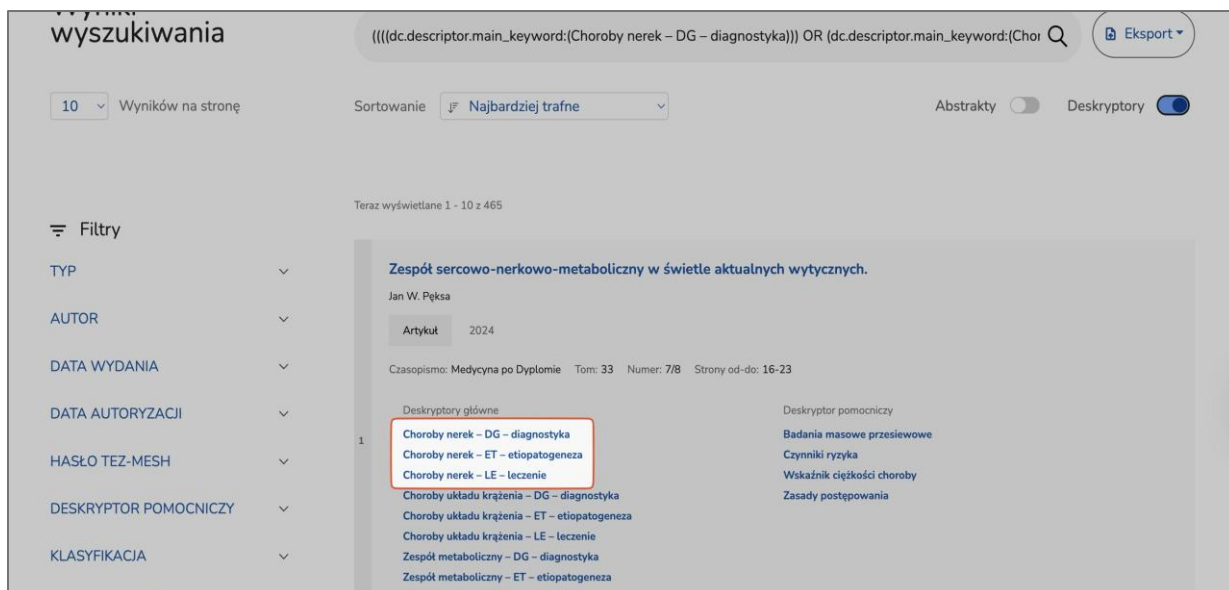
wyszukiwania

((((dc.descriptor.main_keyword:(Choroby nerek – DG – diagnostyka))) OR (dc.descriptor.main_keyword:(Chor

Eksport

10 Wyników na stronę

Sortowanie Najbardziej trafne

Abstrakty Deskryptory

Teraz wyświetlane 1 - 10 z 465

Filtry

TYP

AUTOR

DATA WYDANIA

DATA AUTORYZACJI

HASŁO TEZ-MESH

DESKRYPTOR POMOCNICZY

KLASYFIKACJA

1

Zespół sercowo-nerkowo-metaboliczny w świetle aktualnych wytycznych.

Jan W. Pęksa

Artykuł 2024

Czasopismo: Medycyna po Dyplomie Tom: 33 Numer: 7/8 Strony od-do: 16-23

Deskryptory główne

Choroby nerek – DG – diagnostyka
Choroby nerek – ET – etiopatogeneza
Choroby nerek – LE – leczenie
Choroby układu krążenia – DG – diagnostyka
Choroby układu krążenia – ET – etiopatogeneza
Choroby układu krążenia – LE – leczenie
Zespół metaboliczny – DG – diagnostyka
Zespół metaboliczny – ET – etiopatogeneza

Deskryptor pomocniczy

Badania masowe przesiewowe
Czynniki ryzyka
Wskaźnik ciężkości choroby
Zasady postępowania